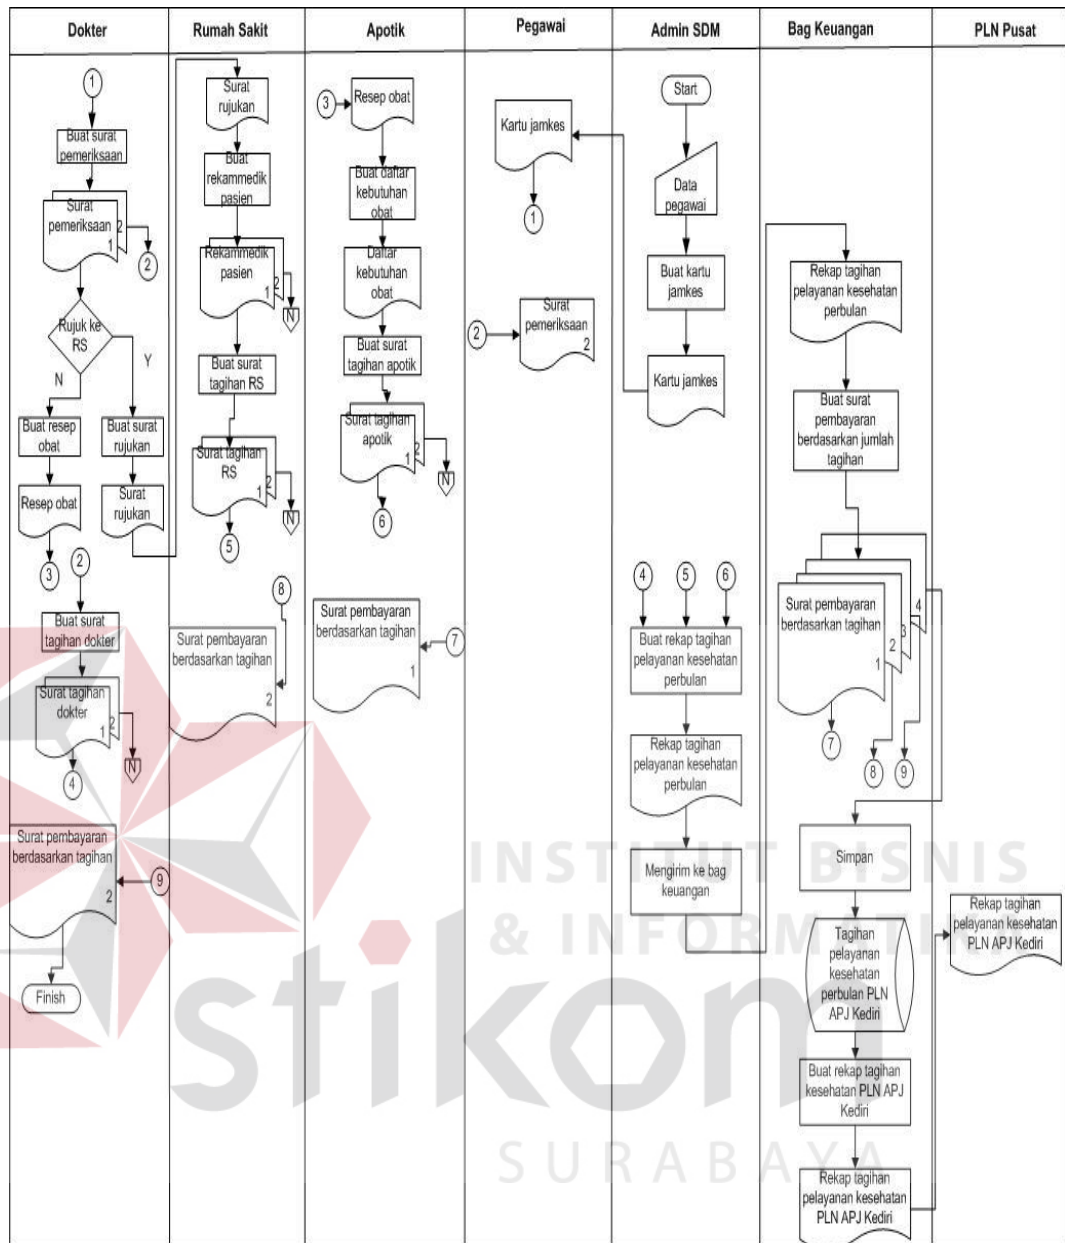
| Dokter | Rumah Sakit | Apotik | Pegawai | Admin SDM | Bag Keuangan | PLN Pusat |
|---|---|---|---|---|---|---|

1
Buat surat pemeriksaan
Surat pemeriksaan 2 1
2
Rujuk ke RS
N
Y
Buat resep obat
Buat surat rujukan
Resep obat
Surat rujukan
3
2
Buat surat tagihan dokter
Surat tagihan dokter 2 1
N
4
Surat pembayaran berdasarkan tagihan 2
9
Finish

Surat rujukan
Buat rekammedik pasien
Rekammedik pasien 2 1
N
Buat surat tagihan RS
Surat tagihan RS 2 1
N
5
8
Surat pembayaran berdasarkan tagihan 2

3
Resep obat
Buat daftar kebutuhan obat
Daftar kebutuhan obat
Buat surat tagihan apotik
Surat tagihan apotik 2 1
N
6
Surat pembayaran berdasarkan tagihan 1
7

Kartu jamkes
1
2
Surat pemeriksaan 2

Start
Data pegawai
Buat kartu jamkes
Kartu jamkes
4
5
6
Buat rekap tagihan pelayanan kesehatan perbulan
Rekap tagihan pelayanan kesehatan perbulan
Mengirim ke bag keuangan

Rekap tagihan pelayanan kesehatan perbulan
Buat surat pembayaran berdasarkan jumlah tagihan
Surat pembayaran berdasarkan tagihan 1 2 3 4
7
8
9
Simpan
Tagihan pelayanan kesehatan perbulan PLN APJ Kediri
Buat rekap tagihan kesehatan PLN APJ Kediri
Rekap tagihan pelayanan kesehatan PLN APJ Kediri

Rekap tagihan pelayanan kesehatan PLN APJ Kediri

INSTITUT BISNIS & INFORMATIKA
stikom
SURABAYA